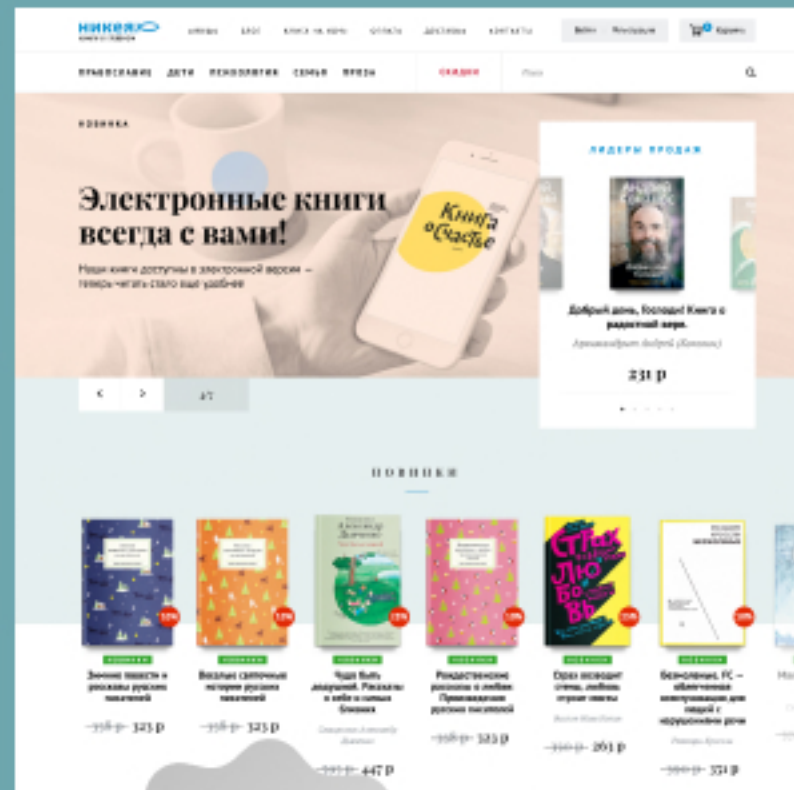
НИКЕЯ
книги о главном

АКЦИИ БЛОГ КНИГА НА ЮРЧ ОПЛАТА ДОСТАВКА КОНТАКТЫ

Войти Регистрация

Корзина

ПРАВОСЛАВИЕ ДЕТИ ПСИХОЛОГИЯ СЕМЬЯ ПРОЗА СКИДКИ

Поиск

НОВИНКА

Электронные книги всегда с вами!

Наши книги доступны в электронной версии — теперь читать стало еще удобнее

Книга о Счастье

4/7

ЛИДЕРЫ ПРОДАЖ

Добрый день, Господи! Книга о радостной вере.

Архимандрит Андрей (Конанос)

231 р

НОВИНКИ

Зимние повести и рассказы русских писателей
~~358 р~~ 323 р

Веселые святочные истории русских писателей
~~358 р~~ 323 р

Чудо быть дедушкой! Рассказы о себе и самых близких
Священник Александр Дьяченко
~~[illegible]~~ 447 р

Рождественские рассказы о любви. Произведения русских писателей
~~358 р~~ 325 р

Страх возводит стены, любовь строит мосты
~~310 р~~ 261 р

Безнадежные, FC — облегченная реабилитация для людей с нарушениями речи
~~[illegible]~~ 351 р